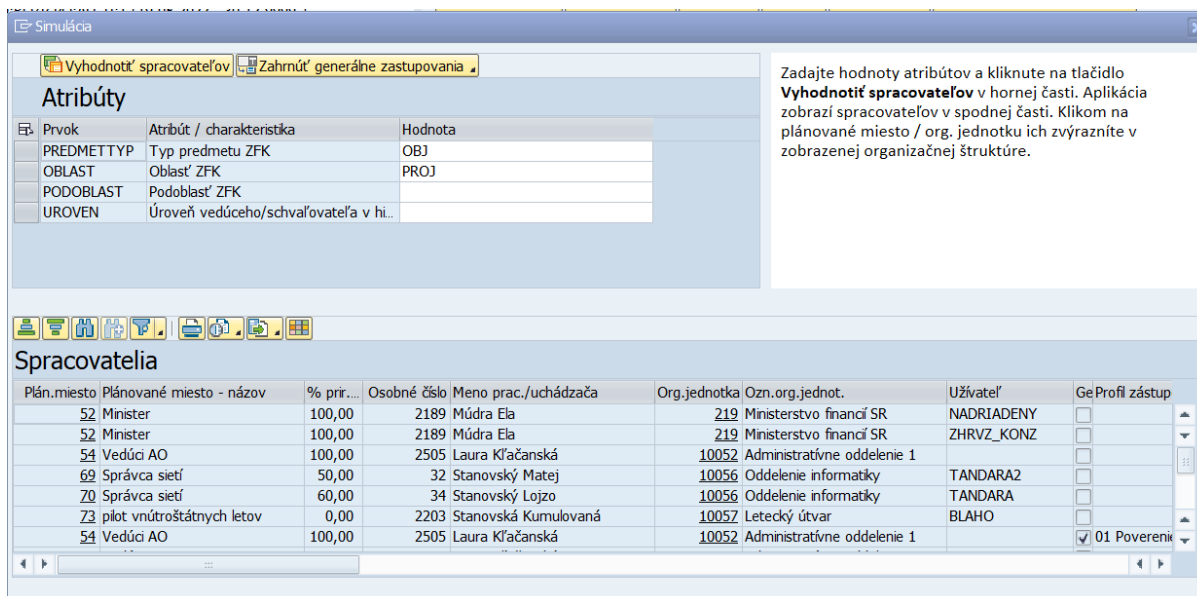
Simulácia

Vyhodnotiť spracovateľov | Zahrnúť generálne zastupovania

Atribúty

| Prvok | Atribút / charakteristika | Hodnota |
|---|---|---|
| PREDMETTYP | Typ predmetu ZFK | OBJ |
| OBLAST | Oblasť ZFK | PROJ |
| PODOBLAST | Podoblasť ZFK | |
| UROVEN | Úroveň vedúceho/schvaľovateľa v hi... | |

Zadajte hodnoty atribútov a kliknute na tlačidlo **Vyhodnotiť spracovateľov** v hornej časti. Aplikácia zobrazí spracovateľov v spodnej časti. Klikom na plánované miesto / org. jednotku ich zvýrazníte v zobrazenej organizačnej štruktúre.

Spracovatelia

| Plán.miesto | Plánované miesto - názov | % prir.... | Osobné číslo | Meno prac./uchádzača | Org.jednotka | Ozn.org.jednot. | Užívateľ | Ge | Profil zástup |
|---|---|---|---|---|---|---|---|---|---|
| 52 | Minister | 100,00 | 2189 | Múdra Ela | 219 | Ministerstvo financií SR | NADRIADENY | | |
| 52 | Minister | 100,00 | 2189 | Múdra Ela | 219 | Ministerstvo financií SR | ZHRVZ_KONZ | | |
| 54 | Vedúci AO | 100,00 | 2505 | Laura Kľačanská | 10052 | Administratívne oddelenie 1 | | | |
| 69 | Správca sietí | 50,00 | 32 | Stanovský Matej | 10056 | Oddelenie informatiky | TANDARA2 | | |
| 70 | Správca sietí | 60,00 | 34 | Stanovský Lojzo | 10056 | Oddelenie informatiky | TANDARA | | |
| 73 | pilot vnútroštátnych letov | 0,00 | 2203 | Stanovská Kumulovaná | 10057 | Letecký útvar | BLAHO | | |
| 54 | Vedúci AO | 100,00 | 2505 | Laura Kľačanská | 10052 | Administratívne oddelenie 1 | | ✓ | 01 Poverenie |